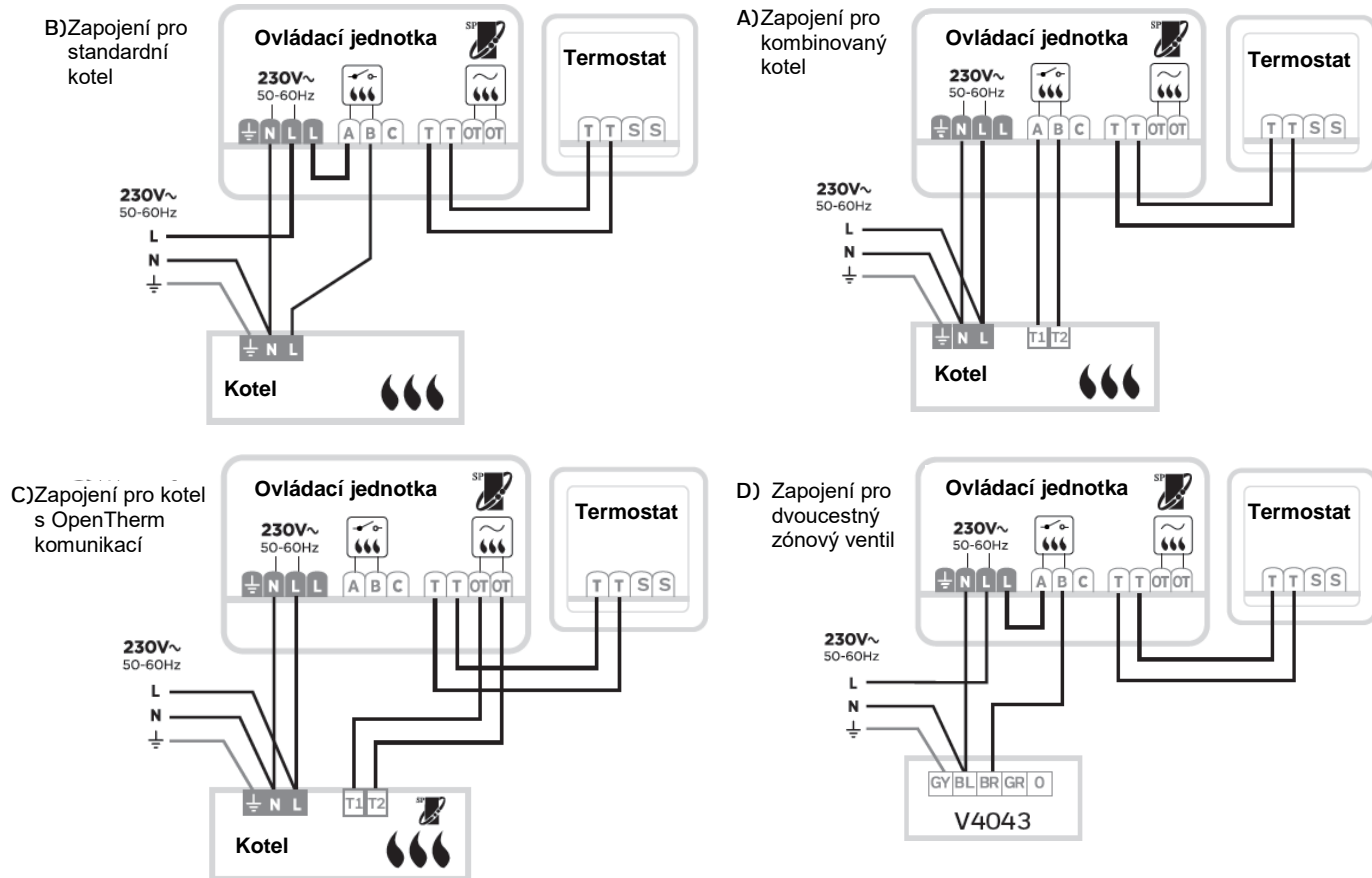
B)Zapojení pro standardní kotel

Ovládací jednotka

230V~
50-60Hz

⏚ N L L  A B C  T T OT OT

Termostat

T T S S

230V~
50-60Hz

L
N
⏚

⏚ N L

Kotel

A)Zapojení pro kombinovaný kotel

Ovládací jednotka

230V~
50-60Hz

⏚ N L L  A B C  T T OT OT

Termostat

T T S S

230V~
50-60Hz

L
N
⏚

⏚ N L  T1 T2

Kotel

C)Zapojení pro kotel s OpenTherm komunikací

Ovládací jednotka

230V~
50-60Hz

⏚ N L L  A B C  T T OT OT

Termostat

T T S S

230V~
50-60Hz

L
N
⏚

⏚ N L  T1 T2

Kotel

D) Zapojení pro dvoucestný zónový ventil

Ovládací jednotka

230V~
50-60Hz

⏚ N L L  A B C  T T OT OT

Termostat

T T S S

230V~
50-60Hz

L
N
⏚

GY BL BR GR O

V4043